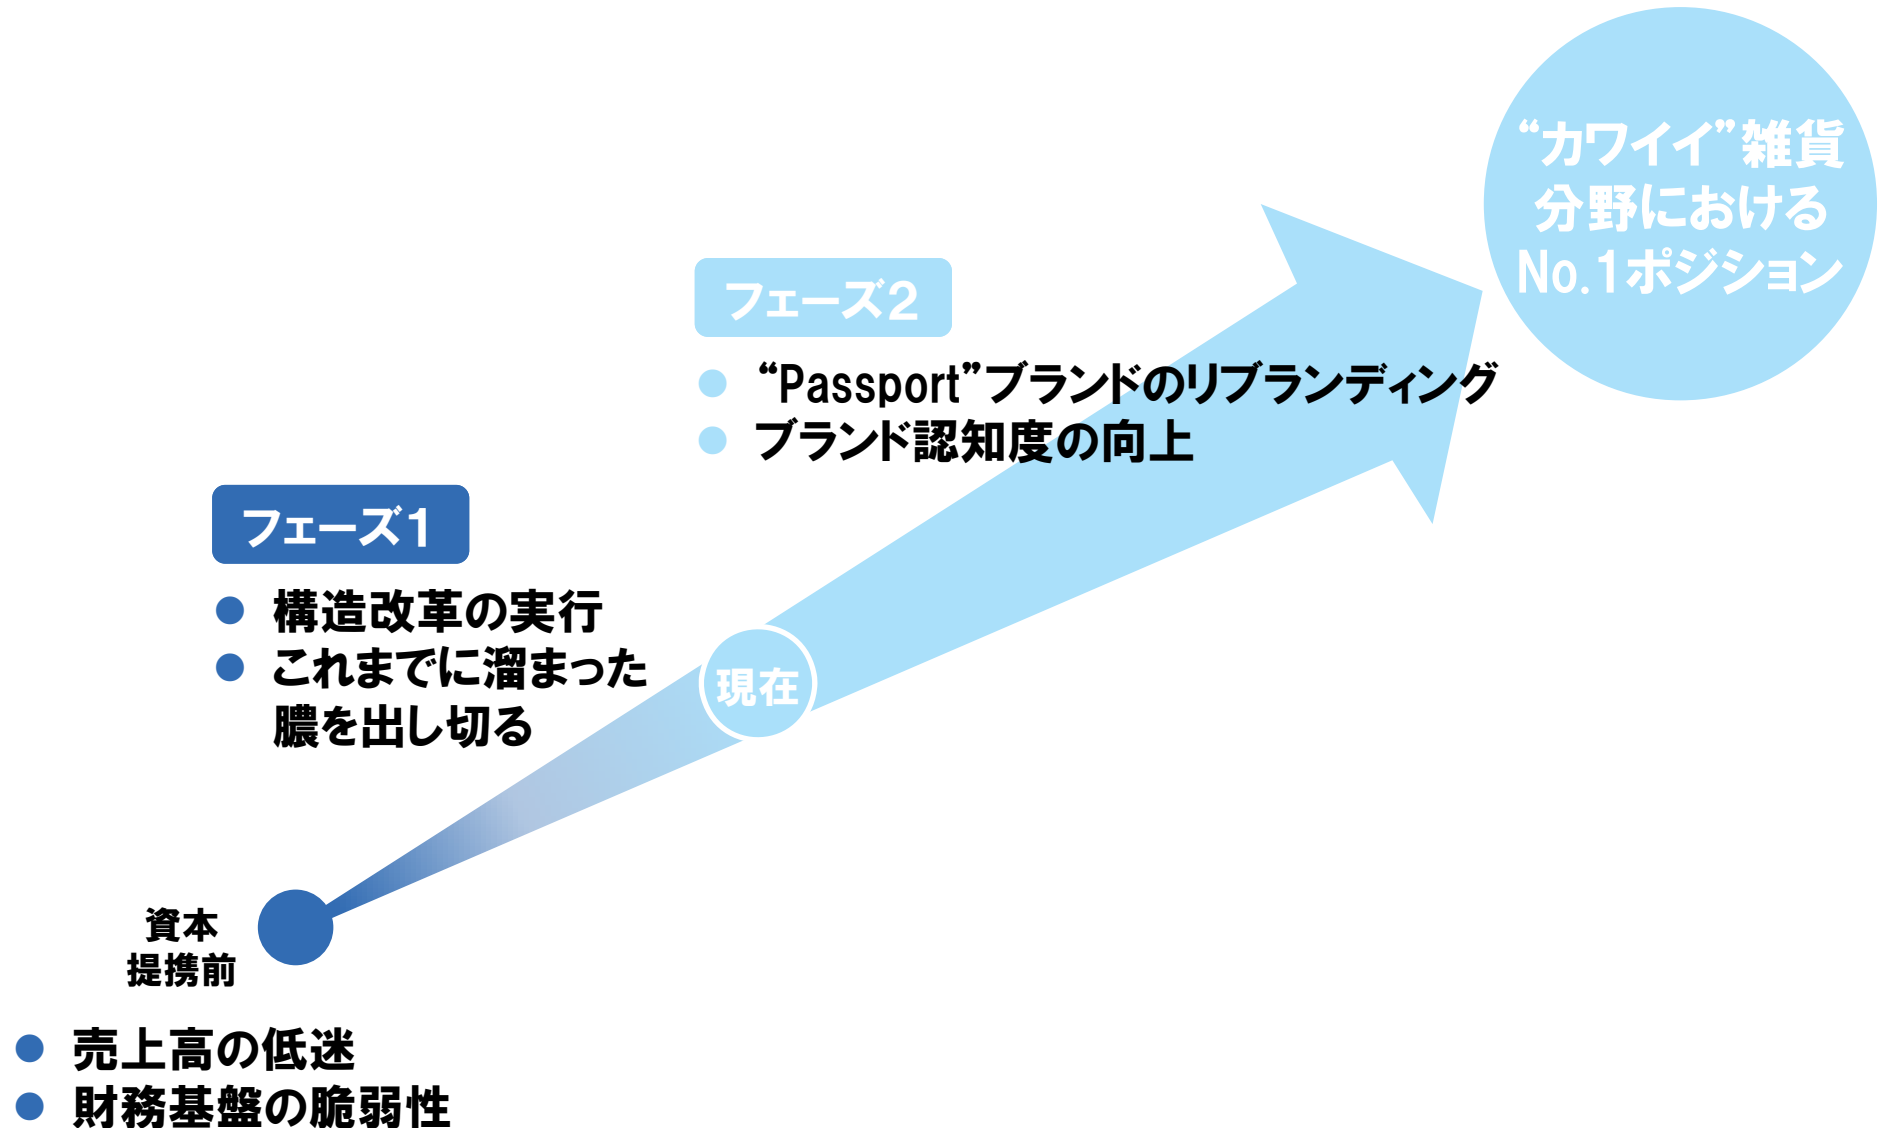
“カワイイ”雑貨分野におけるNo.1ポジション

フェーズ2

“Passport”ブランドのリブランディング
ブランド認知度の向上

フェーズ1

構造改革の実行
これまでに溜まった膿を出し切る

現在

資本提携前

売上高の低迷
財務基盤の脆弱性